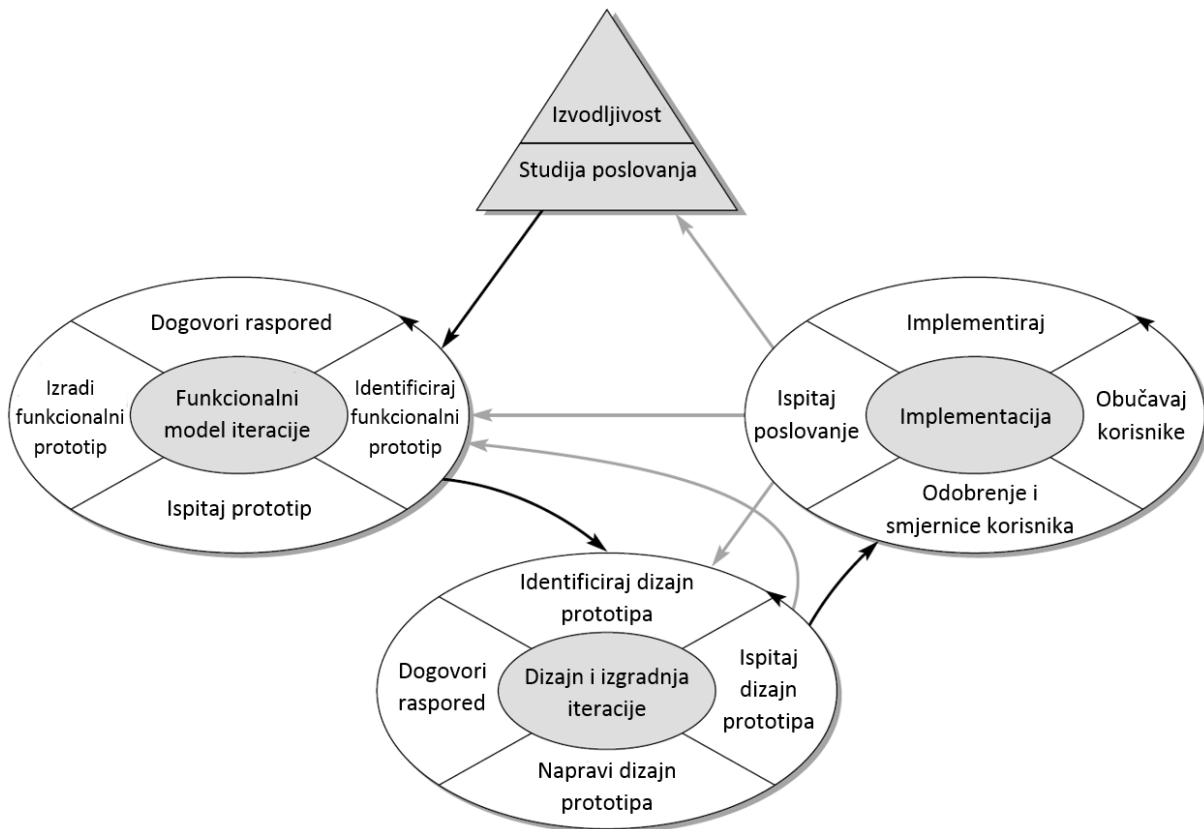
Izvodljivost

Studija poslovanja

Dogovori raspored

Izradi funkcionalni prototip

Funkcionalni model iteracije

Identificiraj funkcionalni prototip

Ispitaj prototip

Implementiraj

Ispitaj poslovanje

Implementacija

Obučavaj korisnike

Odobrenje i smjernice korisnika

Identificiraj dizajn prototipa

Dogovori raspored

Dizajn i izgradnja iteracije

Ispitaj dizajn prototipa

Napravi dizajn prototipa